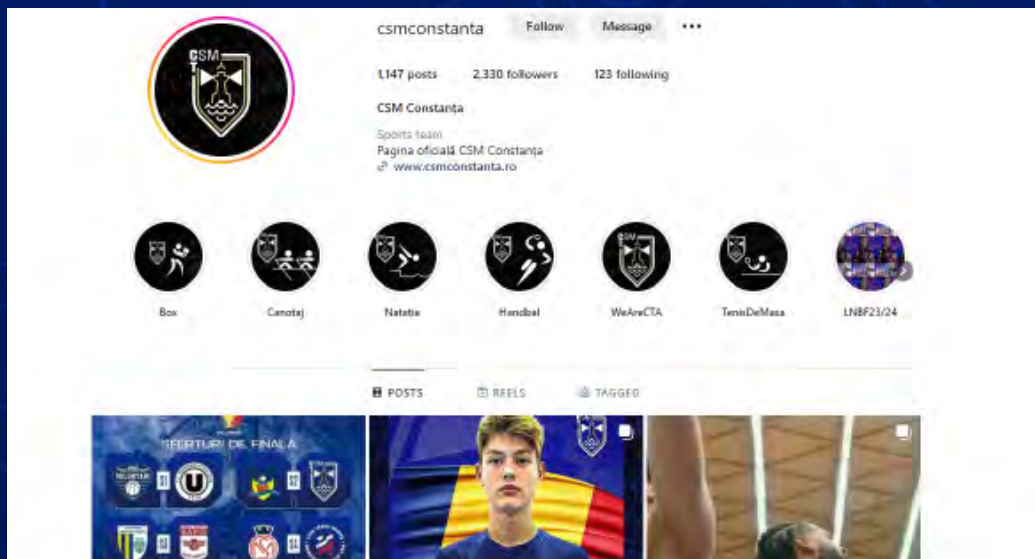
csmconstanta Follow Message •••

1,147 posts 2,330 followers 123 following

CSM Constanța

Sports team
Pagina oficială CSM Constanța
www.csmconstanta.ro

Box Canotaj Natatie Handbal WeAreCTA TenisDeMasa LNBF23/24

POSTS REELS TAGGED

SFERTURI DE FINALA